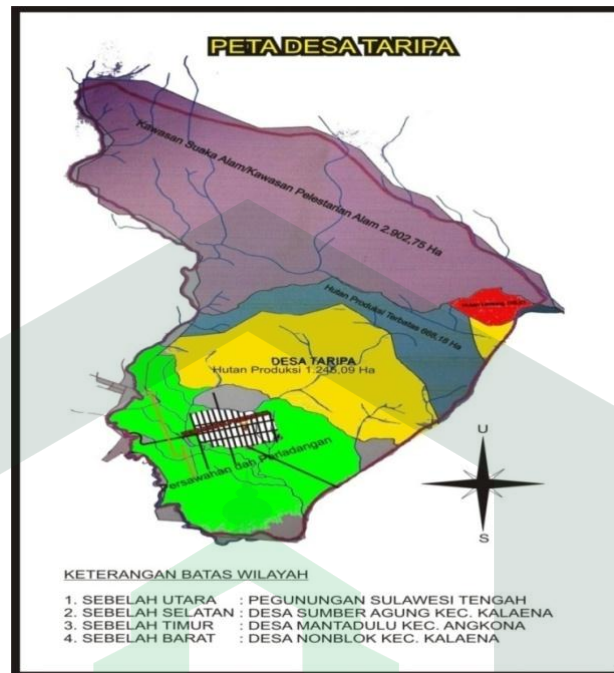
PETA DESA TARIPA

Kawasan Suaka Alam/Kawasan Pelestarian Alam 2.902,75 Ha

Hutan Produksi Terbatas 666,18 Ha

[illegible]

DESA TARIPA
Hutan Produksi 1.245,09 Ha

Persawahan dan Perladangan

U

S

KETERANGAN BATAS WILAYAH

1. SEBELAH UTARA : PEGUNUNGAN SULAWESI TENGAH
2. SEBELAH SELATAN : DESA SUMBER AGUNG KEC. KALAENA
3. SEBELAH TIMUR : DESA MANTADULU KEC. ANGKONA
4. SEBELAH BARAT : DESA NONBLOK KEC. KALAENA